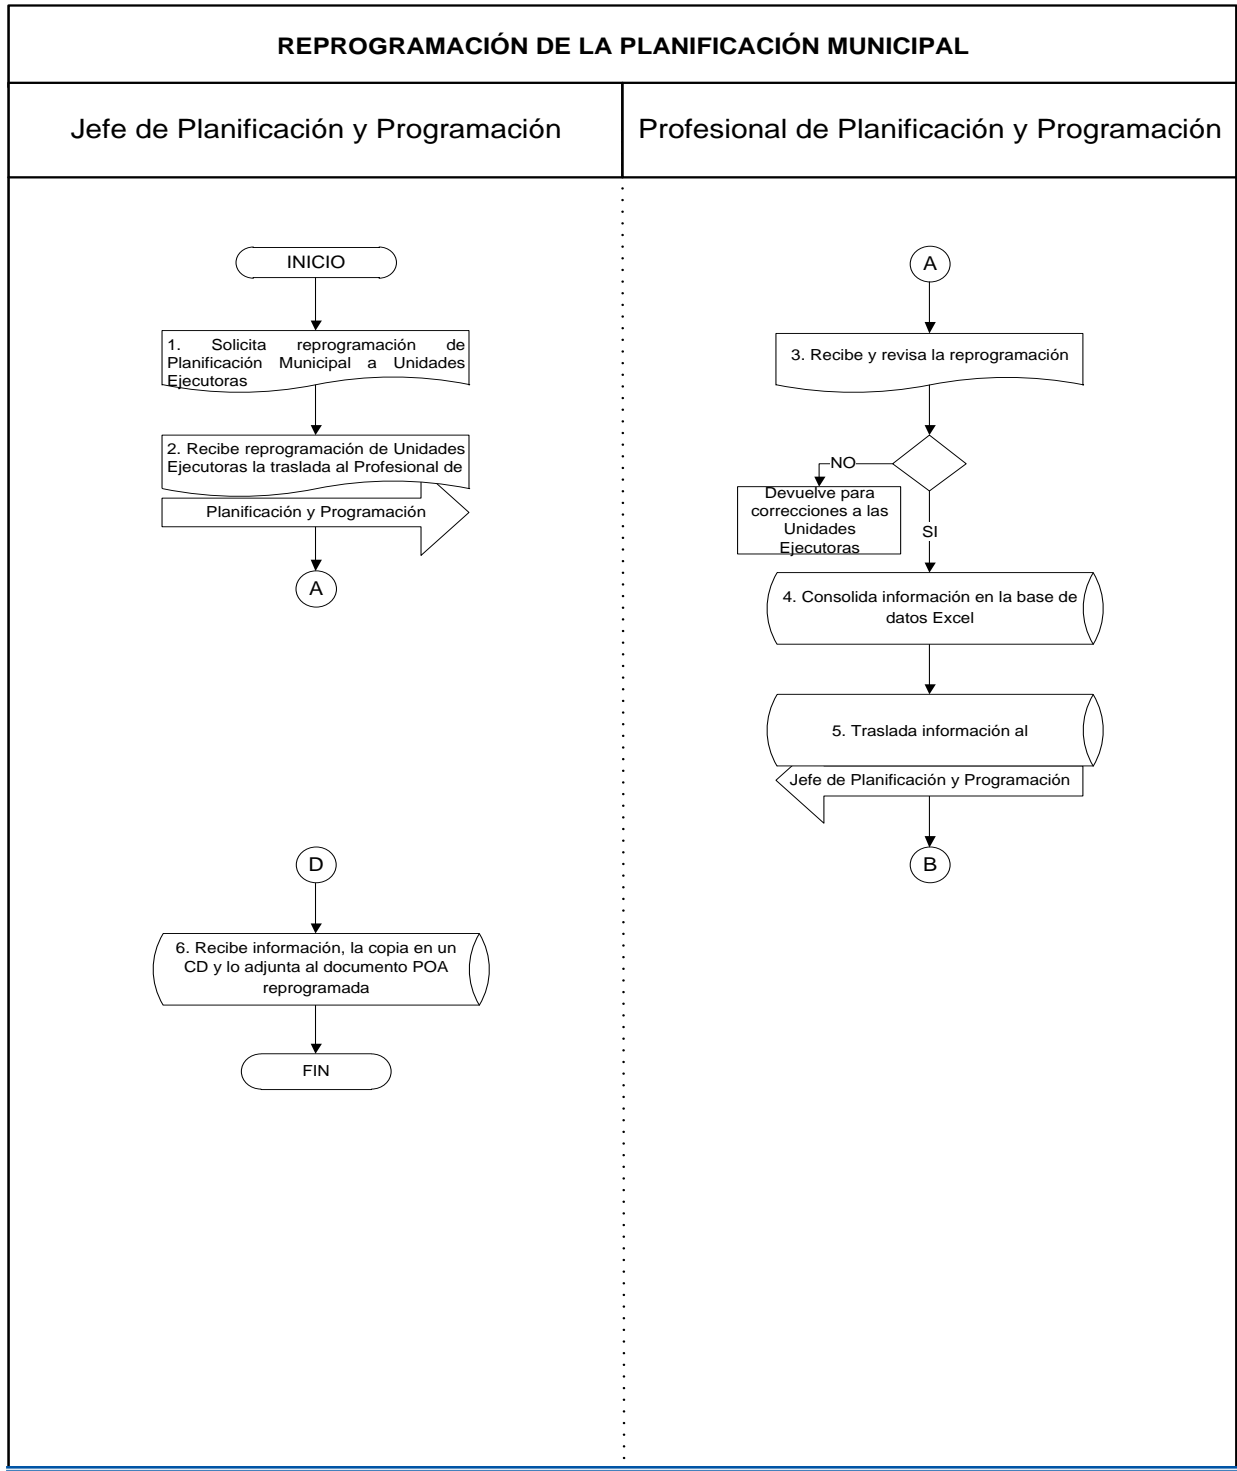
REPROGRAMACIÓN DE LA PLANIFICACIÓN MUNICIPAL

Jefe de Planificación y Programación

Profesional de Planificación y Programación

INICIO

1. Solicita reprogramación de Planificación Municipal a Unidades Ejecutoras

2. Recibe reprogramación de Unidades Ejecutoras la traslada al Profesional de

Planificación y Programación

A

D

6. Recibe información, la copia en un CD y lo adjunta al documento POA reprogramada

FIN

A

3. Recibe y revisa la reprogramación

NO

Devuelve para correcciones a las Unidades Ejecutoras

SI

4. Consolida información en la base de datos Excel

5. Traslada información al

Jefe de Planificación y Programación

B